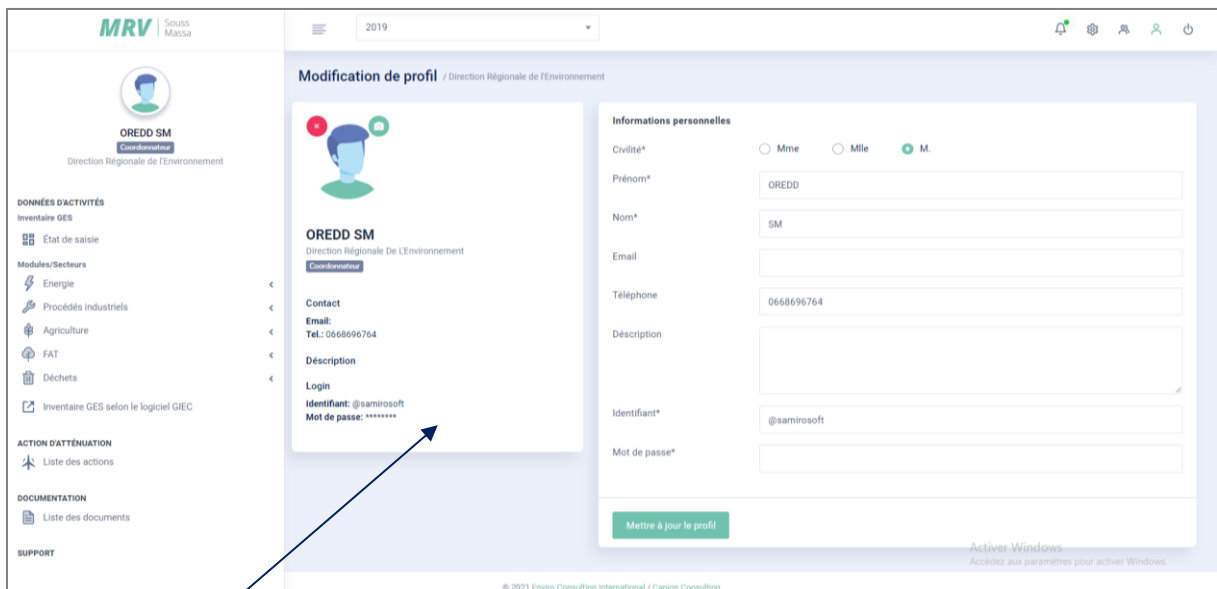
MRV Souss Massa

2019

OREDD SM
Coordonnateur
Direction Régionale de l'Environnement

DONNÉES D'ACTIVITÉS
Inventaire GES
État de saisie
Modules/Secteurs
Energie
Procédés industriels
Agriculture
FAT
Déchets
Inventaire GES selon le logiciel GIEC

ACTION D'ATTÉNUATION
Liste des actions

DOCUMENTATION
Liste des documents

SUPPORT

Modification de profil / Direction Régionale de l'Environnement

OREDD SM
Direction Régionale De L'Environnement
Coordonnateur

Contact
Email:
Tel.: 0668696764

Déscription

Login
Identifiant: @samirosoft
Mot de passe: ********

Informations personnelles
Civilité* Mme Mlle M.
Prénom* OREDD
Nom* SM
Email
Téléphone 0668696764
Déscription
Identifiant* @samirosoft
Mot de passe*

Mettre à jour le profil

Activer Windows
Accédez aux paramètres pour activer Windows.

© 2021 Enviro Consulting International / Canion Consulting